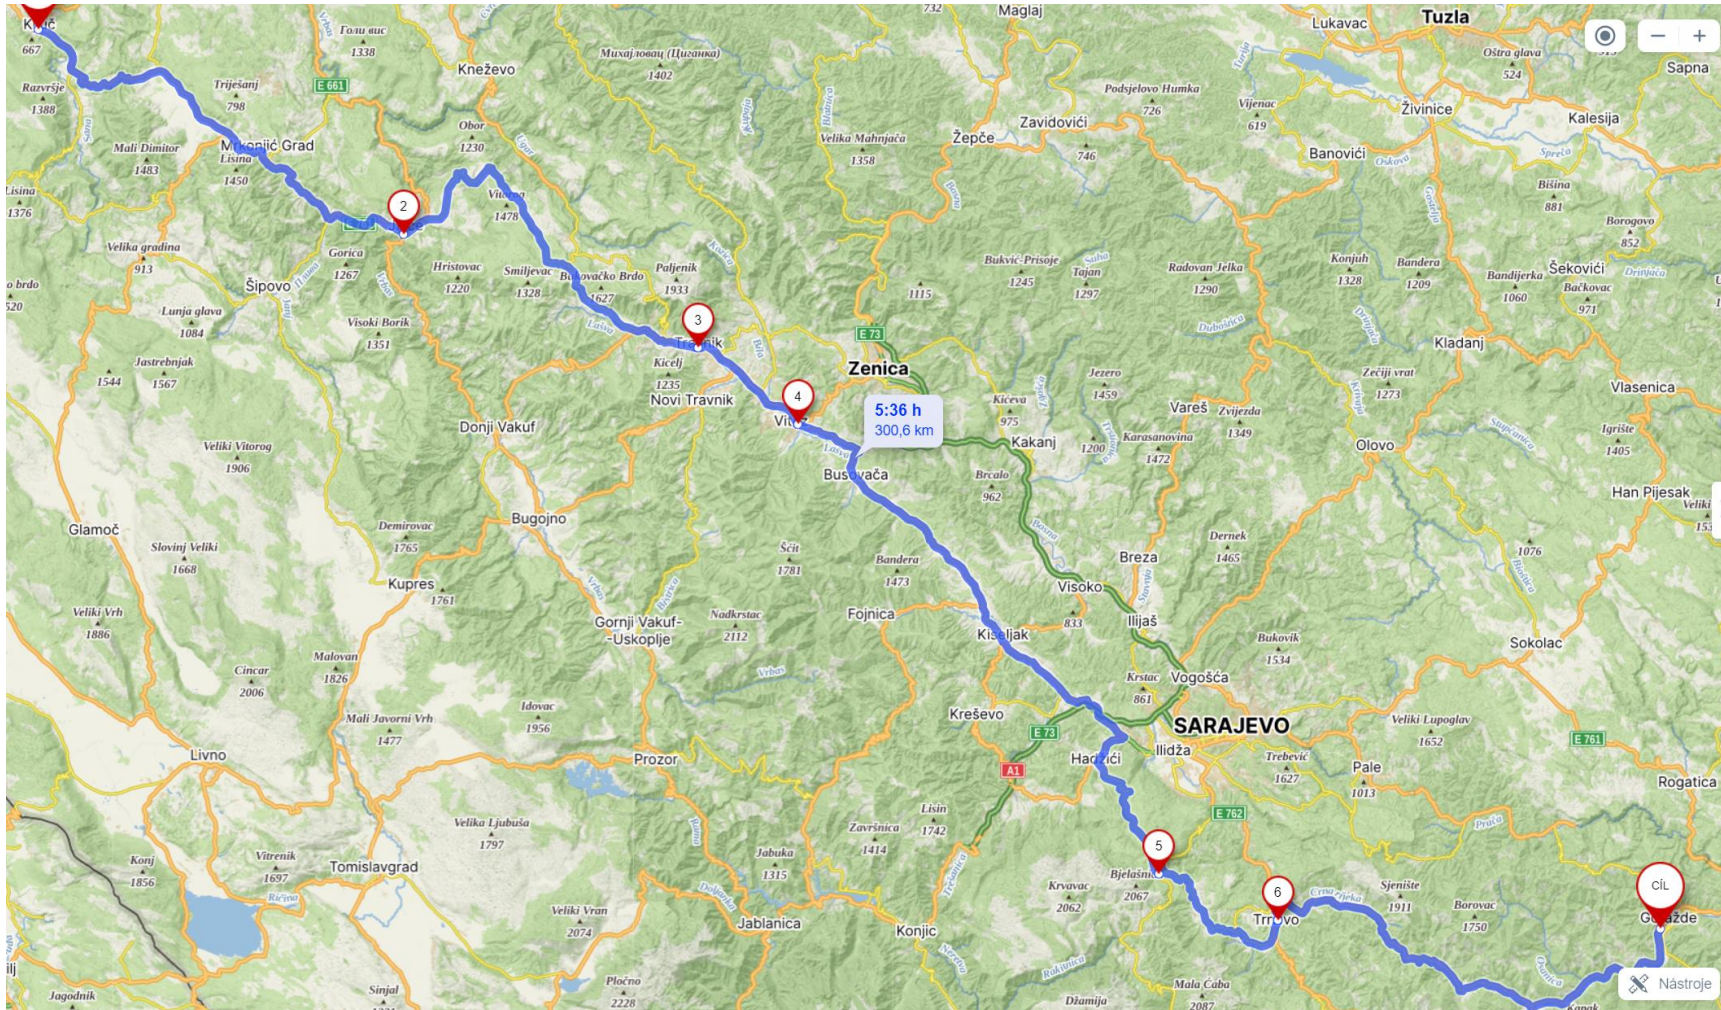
Ključ
667
Razvršje
1388
Голи вис
1338
Tiješanj
798
E 661
Kneževo
Михајловац (Циганка)
1402
732
Maglaj
Lukavac
Tuzla
Oštra glava
524
Sapna
Podsjelovo Humka
726
Vijenac
619
Živinice
Kalesija
Mali Dimitor
1483
Mrkonjić Grad
Lisina
1450
Obor
1230
Velika Mahnjača
1358
Žepče
Zavidovići
746
Banovići
Lisina
1376
2
Vitorog
1478
Bišina
881
Borogovo
852
Velika gradina
913
Gorica
1267
Šipovo
Hristovac
1220
Smiljevac
1328
Bukovačko Brdo
1627
Paljenik
1933
Bukvić-Prisoje
1245
Tajan
1297
Radovan Jelka
1290
Konjuh
1328
Bandera
1209
Šekovići
Bandijerka
1060
Bačkovac
971
o brdo
520
Lunja glava
1084
Visoki Borik
1351
3
Travnik
1115
E 73
Kladanj
Jastrebnjak
1544
1567
Kicelj
1235
Novi Travnik
4
Vitez
Zenica
5:36 h
300,6 km
Kićeva
975
Jezero
1459
Vareš
Zvijezda
1349
Zečiji vrat
1273
Vlasenica
Donji Vakuf
Kakanj
Karasanovina
1472
1200
Olovo
Igrište
1405
Veliki Vitorog
1906
Busovača
Brčalo
962
Han Pijesak
Glamoč
Demirovac
1765
Bugojno
Dernek
1465
Veliki
153
Slovinj Veliki
1668
Šćit
1781
Bandera
1473
Breza
1076
Kupres
1761
Visoko
Veliki Vrh
1886
Nadkrstac
2112
Gornji Vakuf-Uskoplje
Fojnica
Kiseljak
833
Ilijaš
Bukovik
1534
Sokolac
Cincar
2006
Malovan
1826
Krstac
861
Vogošća
Kreševo
SARAJEVO
Veliki Lupoglav
1652
E 761
Mali Javorni Vrh
1477
Idovac
1956
E 73
Ilidža
Livno
Prozor
A1
Hadžići
Trebević
1627
Pale
1013
Rogatica
Lisin
1742
E 762
Velika Ljubuša
1797
Završnica
1414
5
Vitrenik
1697
Tomislavgrad
Jabuka
1315
Bjelašnica
2067
6
Sjenište
1911
CÍL
Konj
1856
Krvavac
2062
Trnovo
Borovac
1750
Goražde
Veliki Vran
2074
Jablanica
Konjic
Jagodnik
Sinjal
Pločno
2228
Mala Čaba
2087
Džamija
Kanak
Nástroje